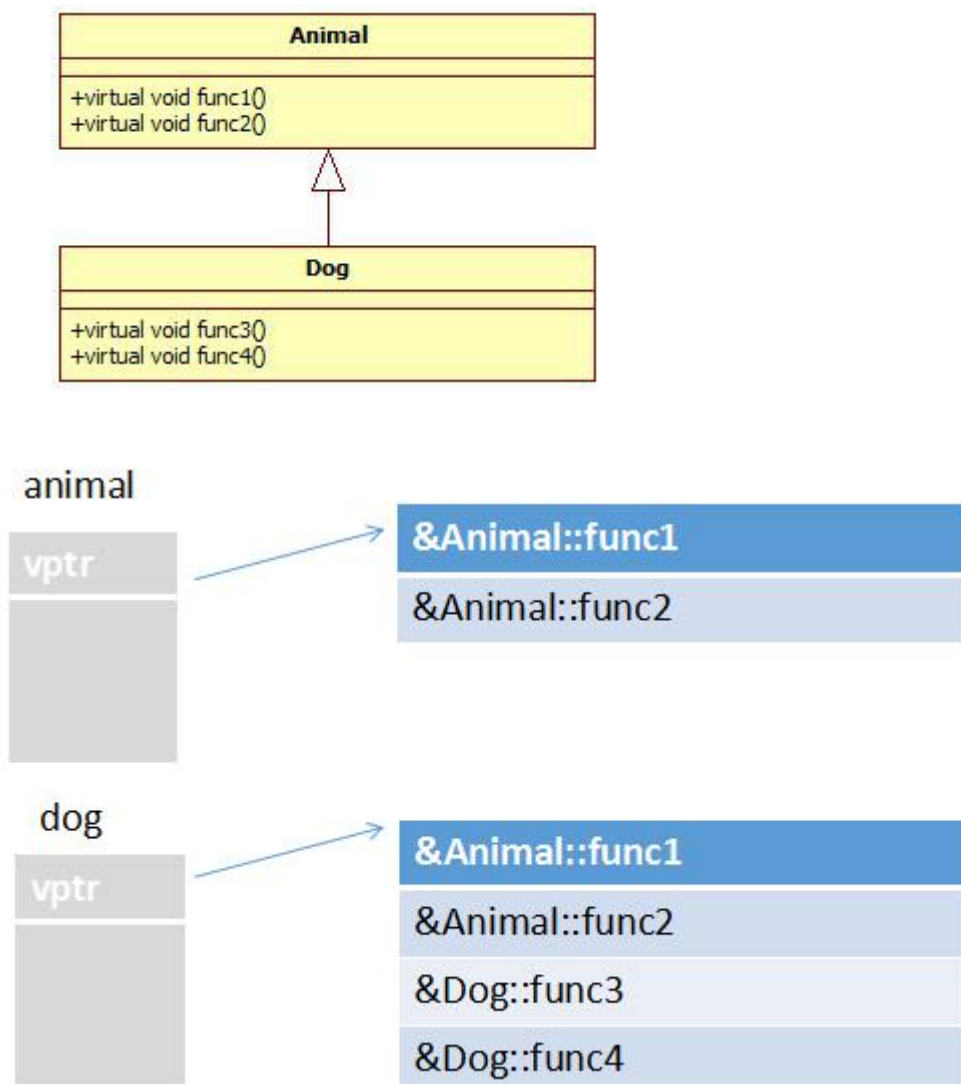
Animal

+virtual void func1()
+virtual void func2()

Dog

+virtual void func3()
+virtual void func4()

animal

vptr

&Animal::func1

&Animal::func2

dog

vptr

&Animal::func1

&Animal::func2

&Dog::func3

&Dog::func4